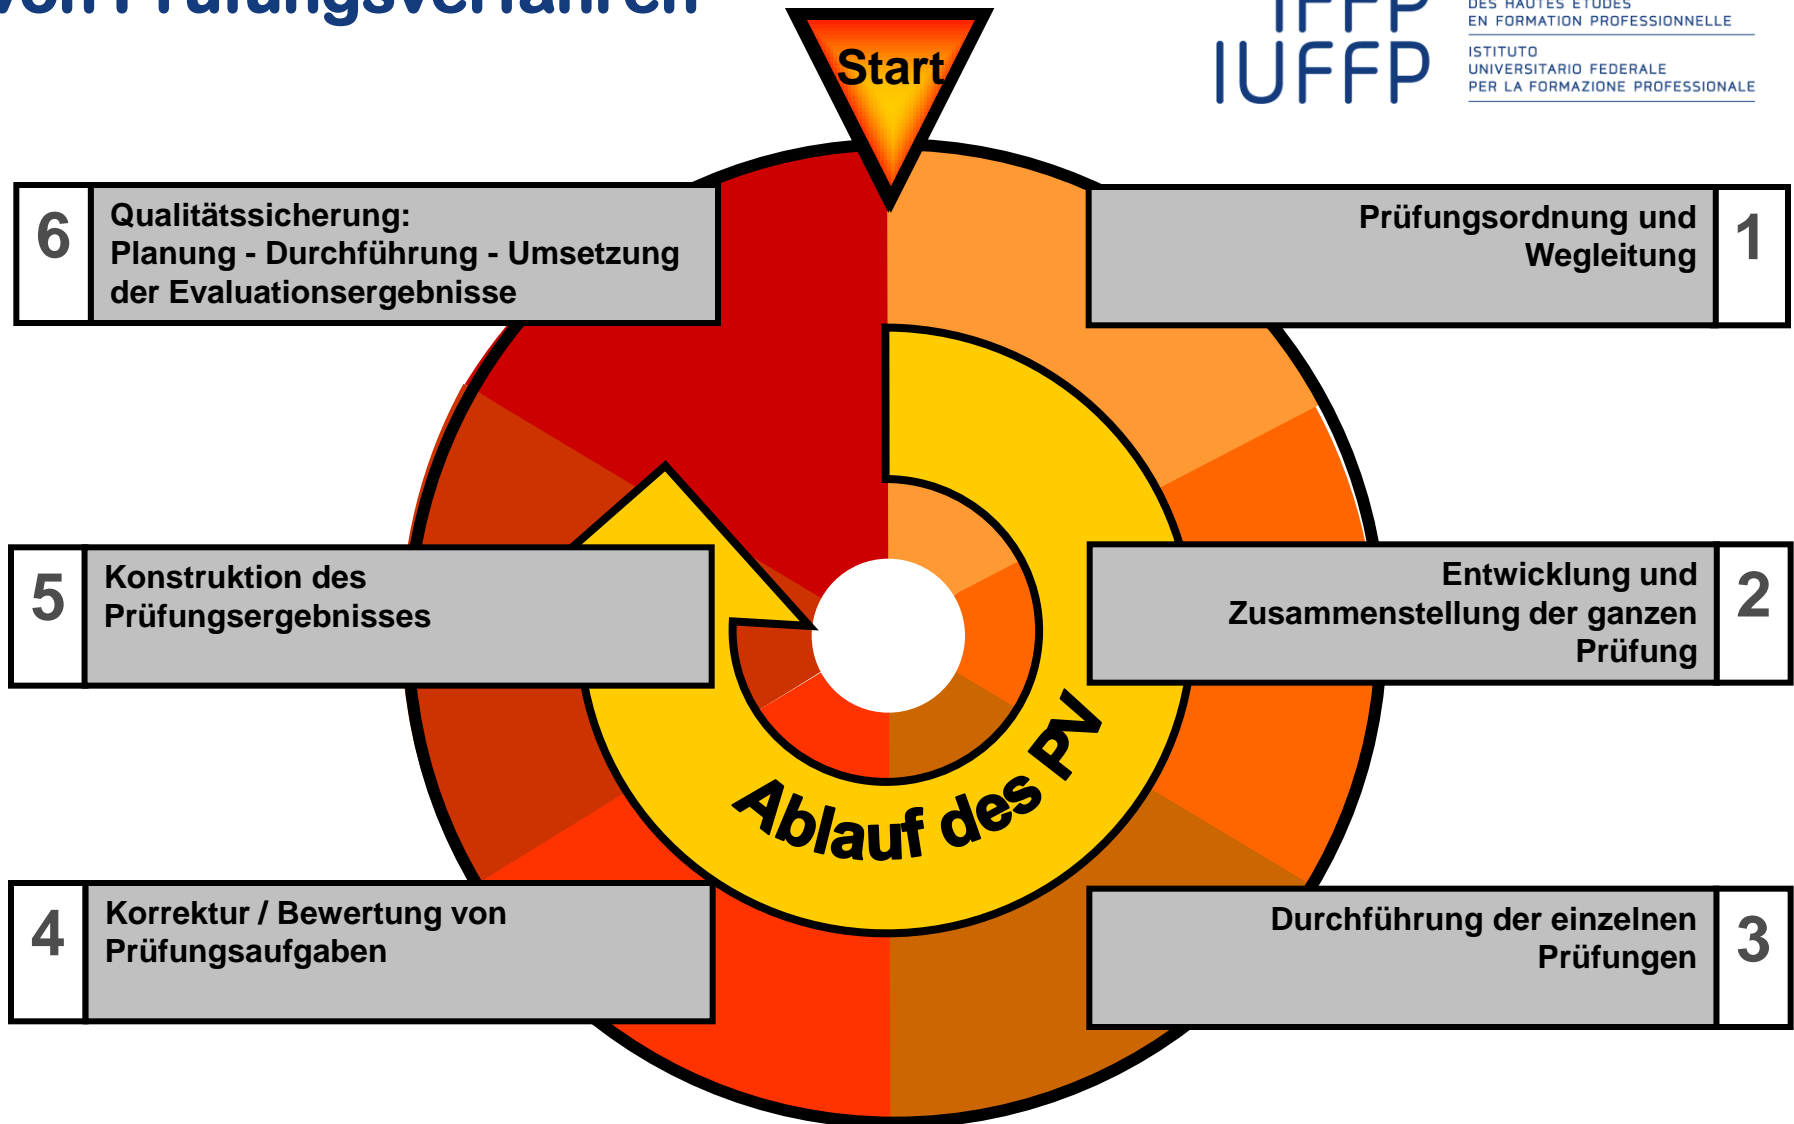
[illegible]

IFFP
IUFFP

DES HAUTES ETUDES
EN FORMATION PROFESSIONNELLE

ISTITUTO
UNIVERSITARIO FEDERALE
PER LA FORMAZIONE PROFESSIONALE

Start

6 Qualitätssicherung: Planung - Durchführung - Umsetzung der Evaluationsergebnisse

Prüfungsordnung und Wegleitung 1

5 Konstruktion des Prüfungsergebnisses

Entwicklung und Zusammenstellung der ganzen Prüfung 2

4 Korrektur / Bewertung von Prüfungsaufgaben

Durchführung der einzelnen Prüfungen 3

Ablauf des PV